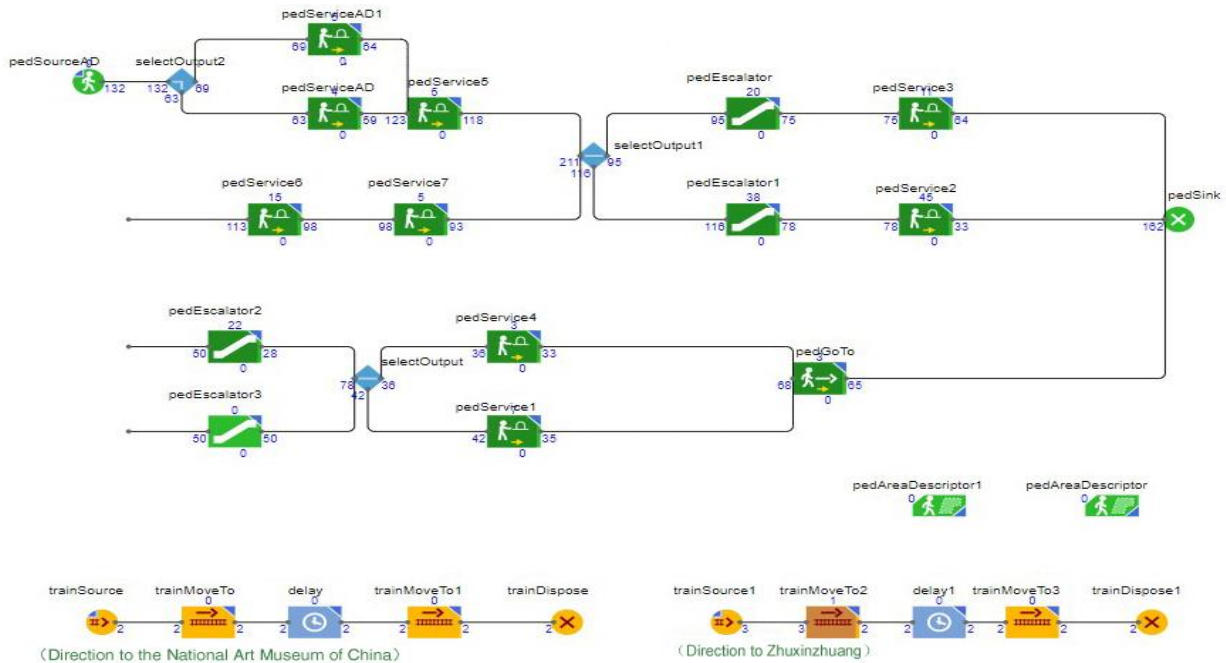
pedServiceAD1
6
69 64
0

pedSourceAD
0
132

selectOutput2
132 69
63

pedServiceAD
4
63 59
0

pedService5
5
123 118
0

pedEscalator
20
95 75
0

pedService3
11
75 64
0

selectOutput1
211 95
116

pedService6
15
113 98
0

pedService7
5
98 93
0

pedEscalator1
38
116 78
0

pedService2
45
78 33
0

pedSink
162

pedEscalator2
22
50 28
0

pedService4
3
36 33
0

selectOutput
78 36
42

pedGoTo
3
68 65
0

pedEscalator3
0
50 50
0

pedService1
7
42 35
0

pedAreaDescriptor1
0

pedAreaDescriptor
0

trainSource
2

trainMoveTo
0
2 2

delay
0
2 2

trainMoveTo1
0
2 2

trainDispose
2

(Direction to the National Art Museum of China)

trainSource1
3

trainMoveTo2
1
3 2

delay1
0
2 2

trainMoveTo3
0
2 2

trainDispose1
2

(Direction to Zhuxinzhuang)